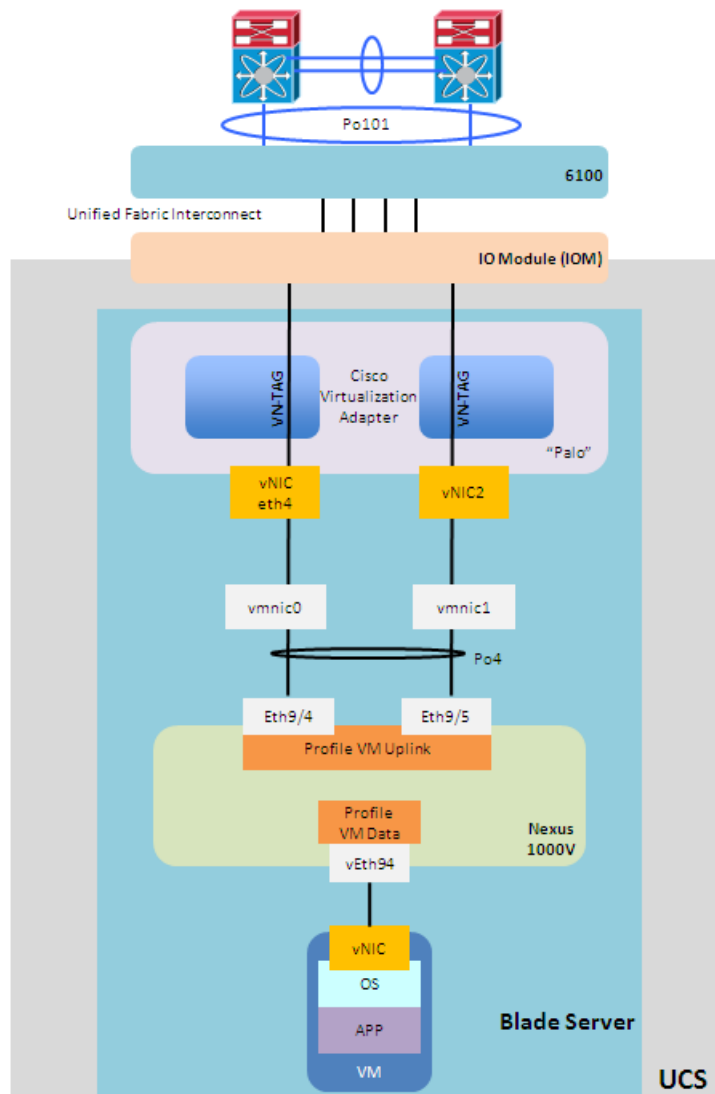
Po101

6100

Unified Fabric Interconnect

IO Module (IOM)

VN-TAG

Cisco Virtualization Adapter

VN-TAG

"Palo"

vNIC eth4

vNIC2

vmnic0

vmnic1

Po4

Eth9/4

Eth9/5

Profile VM Uplink

Profile VM Data

Nexus 1000V

vEth94

vNIC

OS

APP

VM

Blade Server

UCS